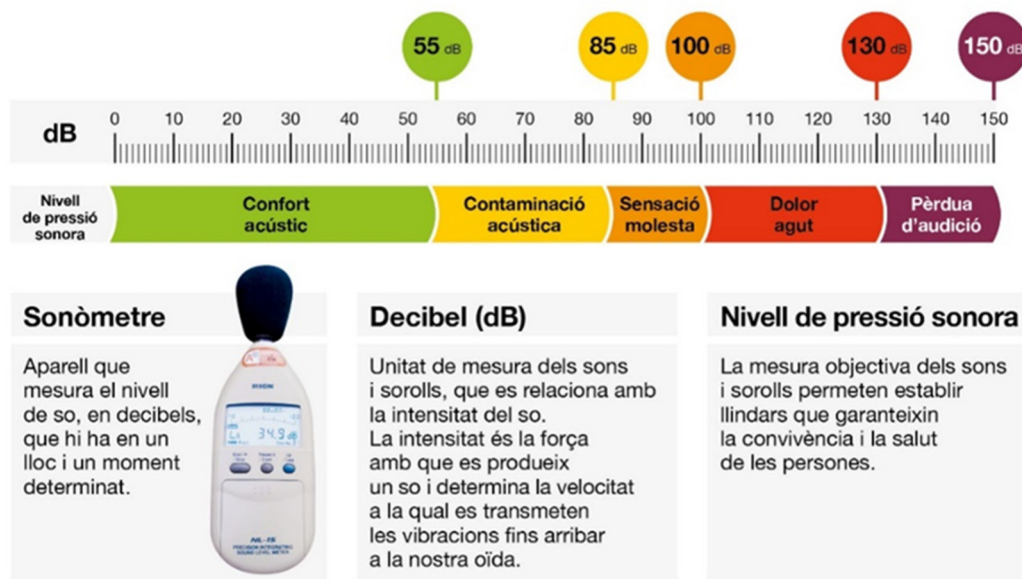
55 dB
85 dB
100 dB
130 dB
150 dB

dB 0 10 20 30 40 50 60 70 80 90 100 110 120 130 140 150

Nivell de pressió sonora

Confort acústic

Contaminació acústica

Sensació molesta

Dolor agut

Pèrdua d'audició

Sonòmetre

Aparell que mesura el nivell de so, en decibels, que hi ha en un lloc i un moment determinat.

34.9

NL-15

Decibel (dB)

Unitat de mesura dels sons i sorolls, que es relaciona amb la intensitat del so.
La intensitat és la força amb que es produeix un so i determina la velocitat a la qual es transmeten les vibracions fins arribar a la nostra oïda.

Nivell de pressió sonora

La mesura objectiva dels sons i sorolls permeten establir llindars que garanteixin la convivència i la salut de les persones.